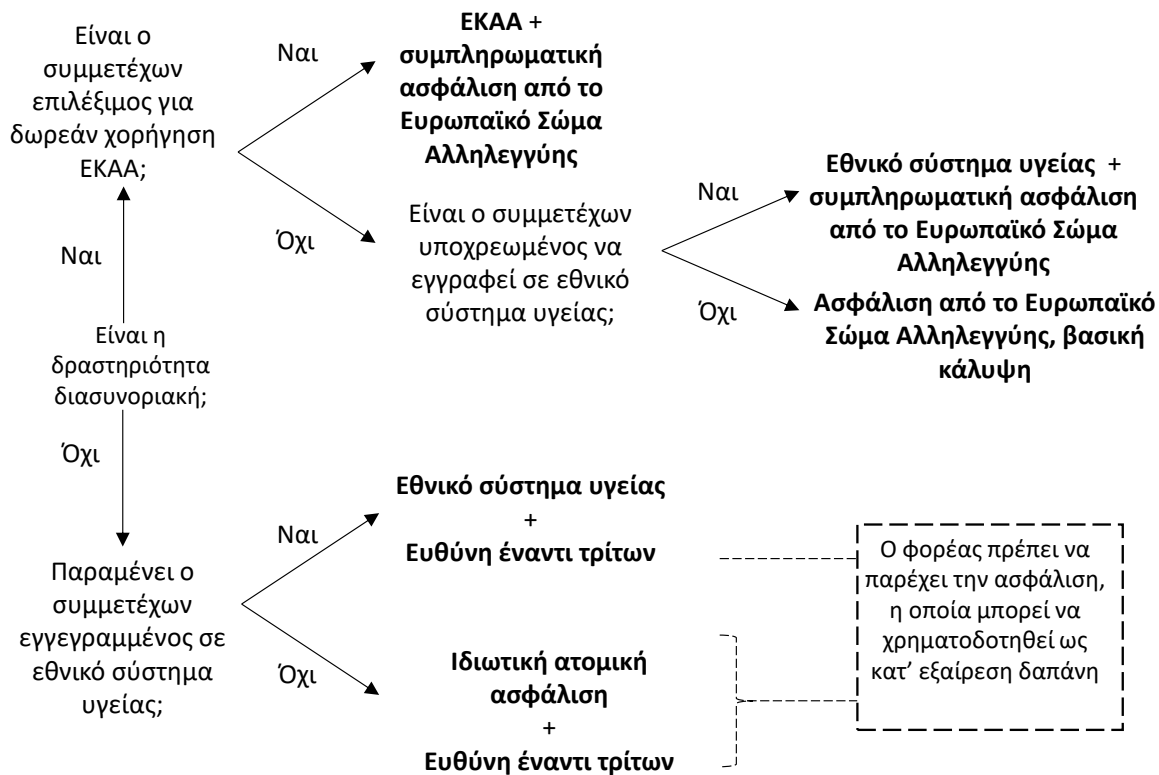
Είναι ο συμμετέχων επιλέξιμος για δωρεάν χορήγηση ΕΚΑΑ;

Ναι

**ΕΚΑΑ** + **συμπληρωματική ασφάλιση από το Ευρωπαϊκό Σώμα Αλληλεγγύης**

Όχι

Είναι ο συμμετέχων υποχρεωμένος να εγγραφεί σε εθνικό σύστημα υγείας;

Ναι

**Εθνικό σύστημα υγείας** + **συμπληρωματική ασφάλιση από το Ευρωπαϊκό Σώμα Αλληλεγγύης**

Όχι

**Ασφάλιση από το Ευρωπαϊκό Σώμα Αλληλεγγύης, βασική κάλυψη**

Ναι

Είναι η δραστηριότητα διασυνοριακή;

Όχι

Παραμένει ο συμμετέχων εγγεγραμμένος σε εθνικό σύστημα υγείας;

Ναι

**Εθνικό σύστημα υγείας**
+
**Ευθύνη έναντι τρίτων**

Όχι

**Ιδιωτική ατομική ασφάλιση**
+
**Ευθύνη έναντι τρίτων**

Ο φορέας πρέπει να παρέχει την ασφάλιση, η οποία μπορεί να χρηματοδοτηθεί ως κατ' εξαίρεση δαπάνη